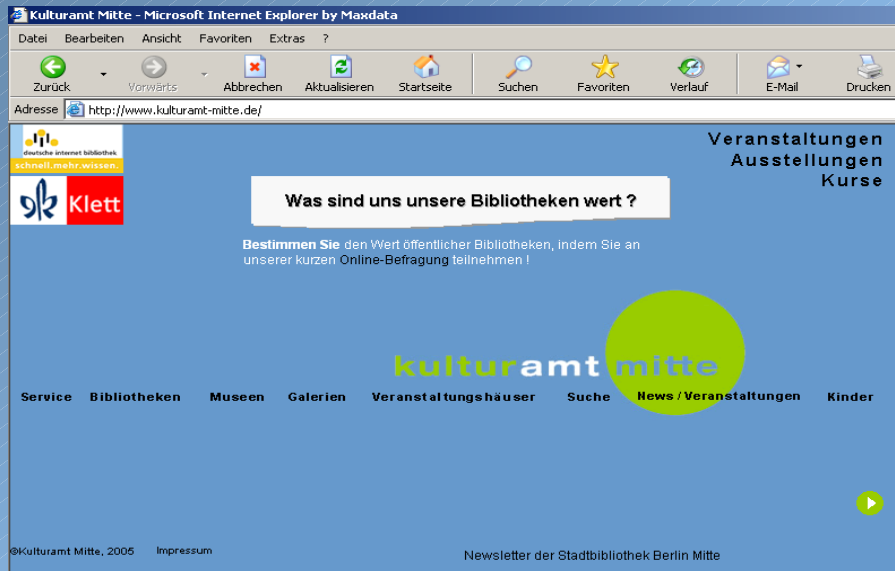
Kulturamt Mitte - Microsoft Internet Explorer by Maxdata

Datei Bearbeiten Ansicht Favoriten Extras ?

Zurück Vorwärts Abbrechen Aktualisieren Startseite Suchen Favoriten Verlauf E-Mail Drucken

Adresse http://www.kulturamt-mitte.de/

deutsche internet bibliothek
schnell.mehr.wissen.

Klett

Veranstaltungen
Ausstellungen
Kurse

Was sind uns unsere Bibliotheken wert ?

Bestimmen Sie den Wert öffentlicher Bibliotheken, indem Sie an unserer kurzen Online-Befragung teilnehmen !

kulturamt mitte

Service Bibliotheken Museen Galerien Veranstaltungshäuser Suche News / Veranstaltungen Kinder

©Kulturamt Mitte, 2005 Impressum

Newsletter der Stadtbibliothek Berlin Mitte